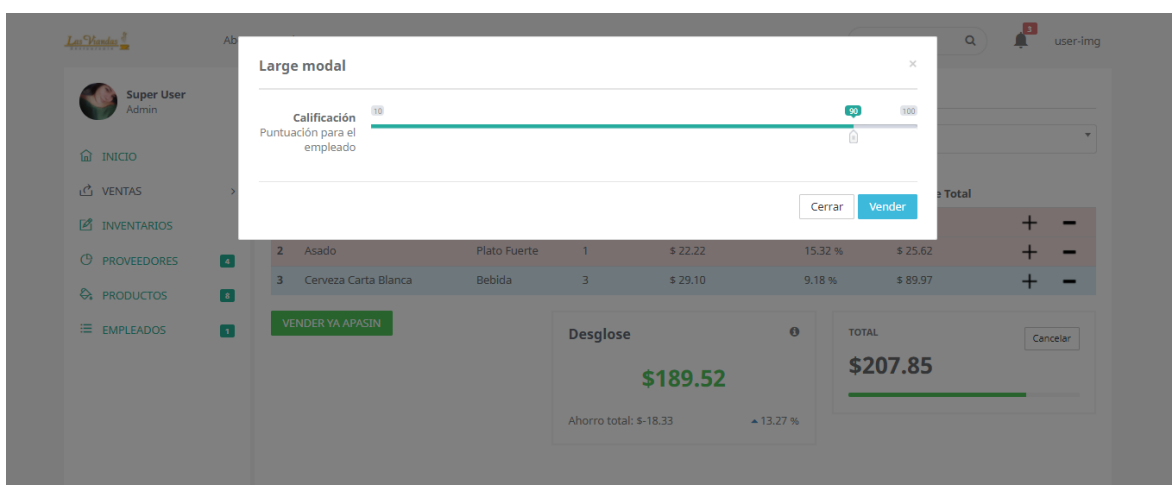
La Yunta

Ab

3

user-img

Super User
Admin

INICIO

VENTAS

INVENTARIOS

PROVEEDORES 4

PRODUCTOS 8

EMPLEADOS 1

Large modal

×

Calificación
Puntuación para el empleado

10

90

100

Cerrar

Vender

e Total

| 2 | Asado | Plato Fuerte | 1 | $ 22.22 | 15.32 % | $ 25.62 | + | − |
|---|---|---|---|---|---|---|---|---|
| 3 | Cerveza Carta Blanca | Bebida | 3 | $ 29.10 | 9.18 % | $ 89.97 | + | − |

VENDER YA APASIN

Desglose

$189.52

Ahorro total: $-18.33

13.27 %

TOTAL

Cancelar

$207.85